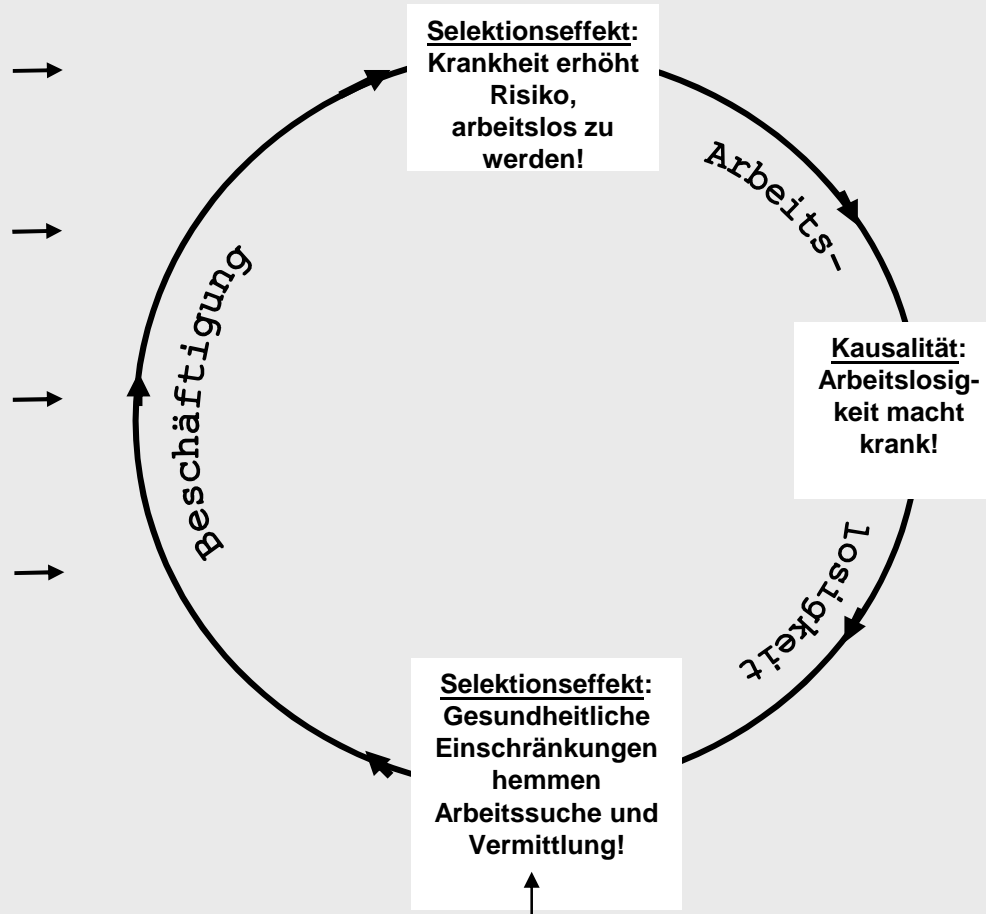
Selektionseffekt: Krankheit erhöht Risiko, arbeitslos zu werden!

Arbeits-

Kausalität: Arbeitslosigkeit macht krank!

losigkeit

Selektionseffekt: Gesundheitliche Einschränkungen hemmen Arbeitssuche und Vermittlung!

Beschäftigung